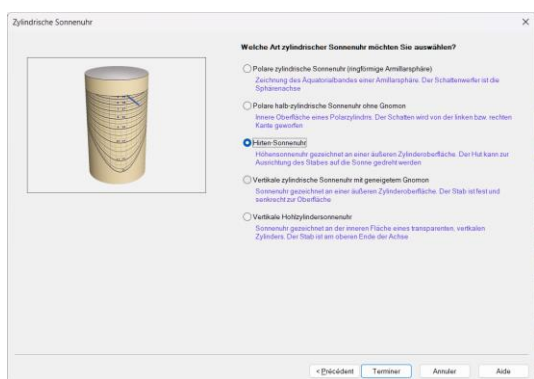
Zylindrische Sonnenuhr

×

Welche Art zylindrischer Sonnenuhr möchten Sie auswählen?

Polare zylindrische Sonnenuhr (ringförmige Armillarsphäre)
Zeichnung des Äquatorialbandes einer Armillarsphäre. Der Schattenwerfer ist die Sphärenachse

Polare halb-zylindrische Sonnenuhr ohne Gnomon
Innere Oberfläche eines Polarzylindrs. Der Schatten wird von der linken bzw. rechten Kante geworfen

Hirten-Sonnenuhr
Höhensonnenuhr gezeichnet an einer äußeren Zylinderoberfläche. Der Hut kann zur Ausrichtung des Stabes auf die Sonne gedreht werden

Vertikale zylindrische Sonnenuhr mit geneigtem Gnomon
Sonnenuhr gezeichnet an einer äußeren Zylinderoberfläche. Der Stab ist fest und senkrecht zur Oberfläche

Vertikale Hohlzylindersonnenuhr
Sonnenuhr gezeichnet an der inneren Fläche eines transparenten, vertikalen Zylinders. Der Stab ist am oberen Ende der Achse

< Précédent
Terminer
Annuler
Aide